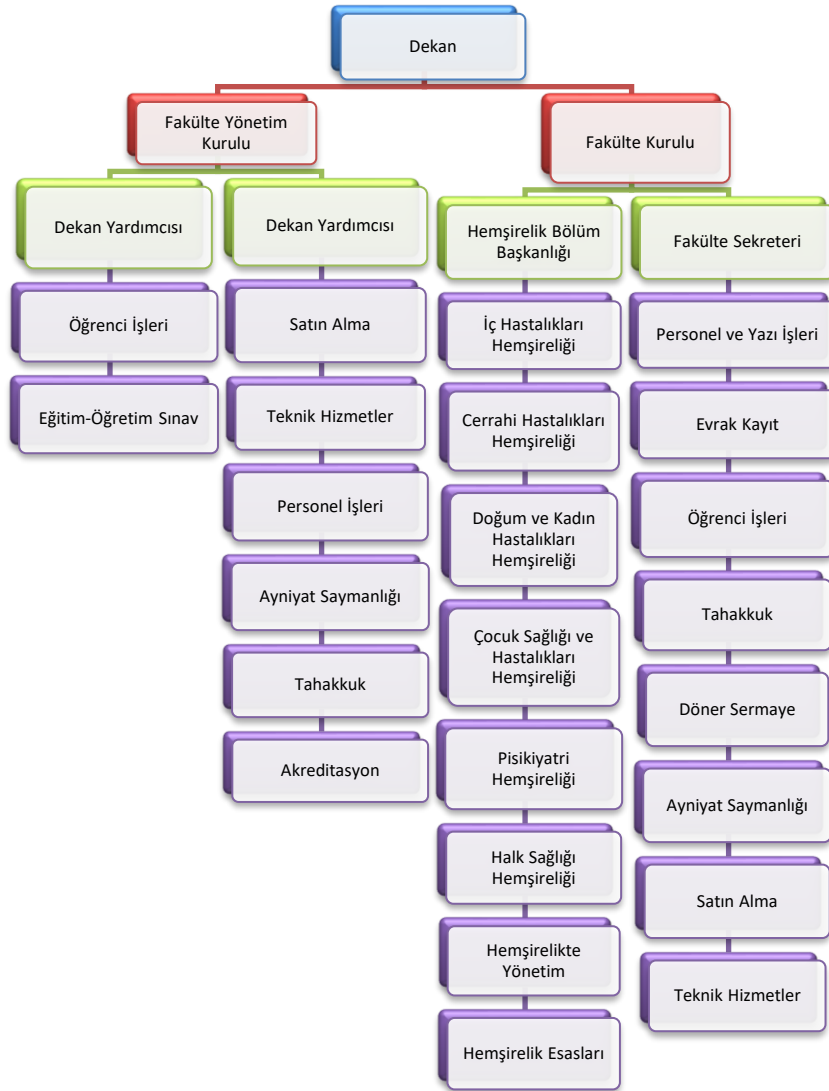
Dekan

Fakülte Yönetim Kurulu

Fakülte Kurulu

Dekan Yardımcısı

Öğrenci İşleri

Eğitim-Öğretim Sınav

Dekan Yardımcısı

Satın Alma

Teknik Hizmetler

Personel İşleri

Ayniyat Saymanlığı

Tahakkuk

Akreditasyon

Hemşirelik Bölüm Başkanlığı

İç Hastalıkları Hemşireliği

Cerrahi Hastalıkları Hemşireliği

Doğum ve Kadın Hastalıkları Hemşireliği

Çocuk Sağlığı ve Hastalıkları Hemşireliği

Pisikiyatri Hemşireliği

Halk Sağlığı Hemşireliği

Hemşirelikte Yönetim

Hemşirelik Esasları

Fakülte Sekreteri

Personel ve Yazı İşleri

Evrak Kayıt

Öğrenci İşleri

Tahakkuk

Döner Sermaye

Ayniyat Saymanlığı

Satın Alma

Teknik Hizmetler